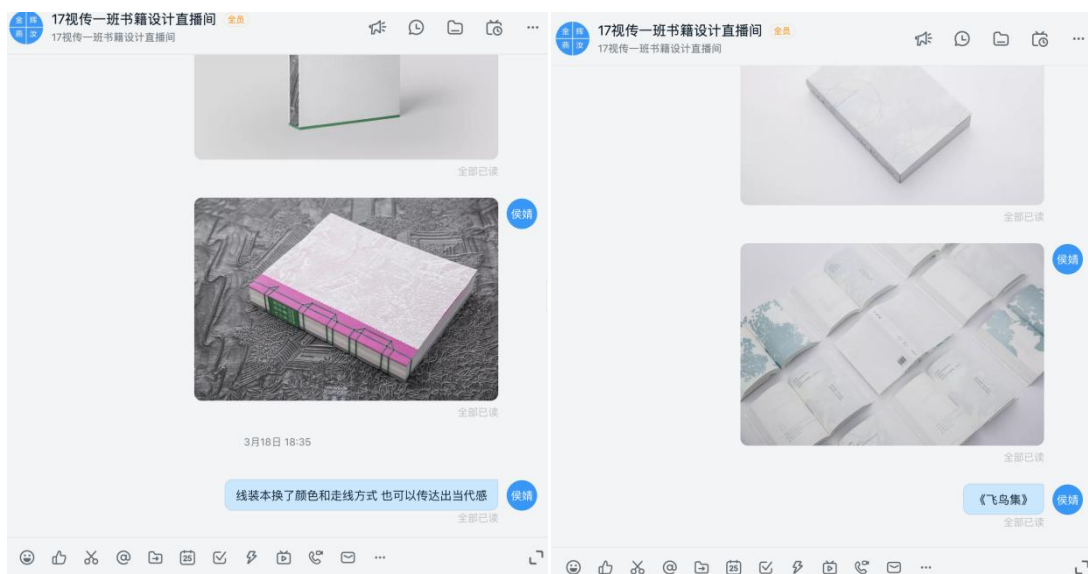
金 辉 燕 汝

17视传一班书籍设计直播间 全员

17视传一班书籍设计直播间

全部已读

侯婧

全部已读

3月18日 18:35

线装本换了颜色和走线方式 也可以传达出当代感

侯婧

全部已读

25

金 辉 燕 汝

17视传一班书籍设计直播间 全员

17视传一班书籍设计直播间

全部已读

侯婧

全部已读

《飞鸟集》

侯婧

全部已读

25